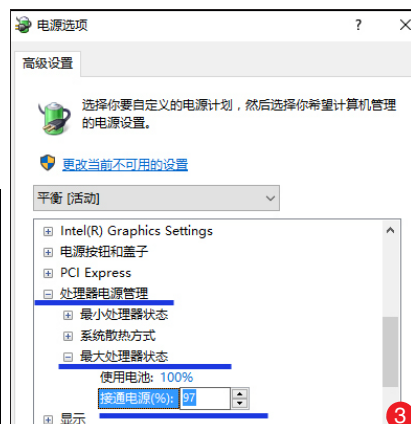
电源选项 ? ×

高级设置

选择你要自定义的电源计划，然后选择你希望计算机管理的电源设置。

更改当前不可用的设置

平衡 [活动]

⊞ Intel(R) Graphics Settings
⊞ 电源按钮和盖子
⊞ PCI Express
⊟ 处理器电源管理
⊞ 最小处理器状态
⊞ 系统散热方式
⊟ 最大处理器状态
使用电池: 100%
接通电源(%): 97
⊞ 显示

3